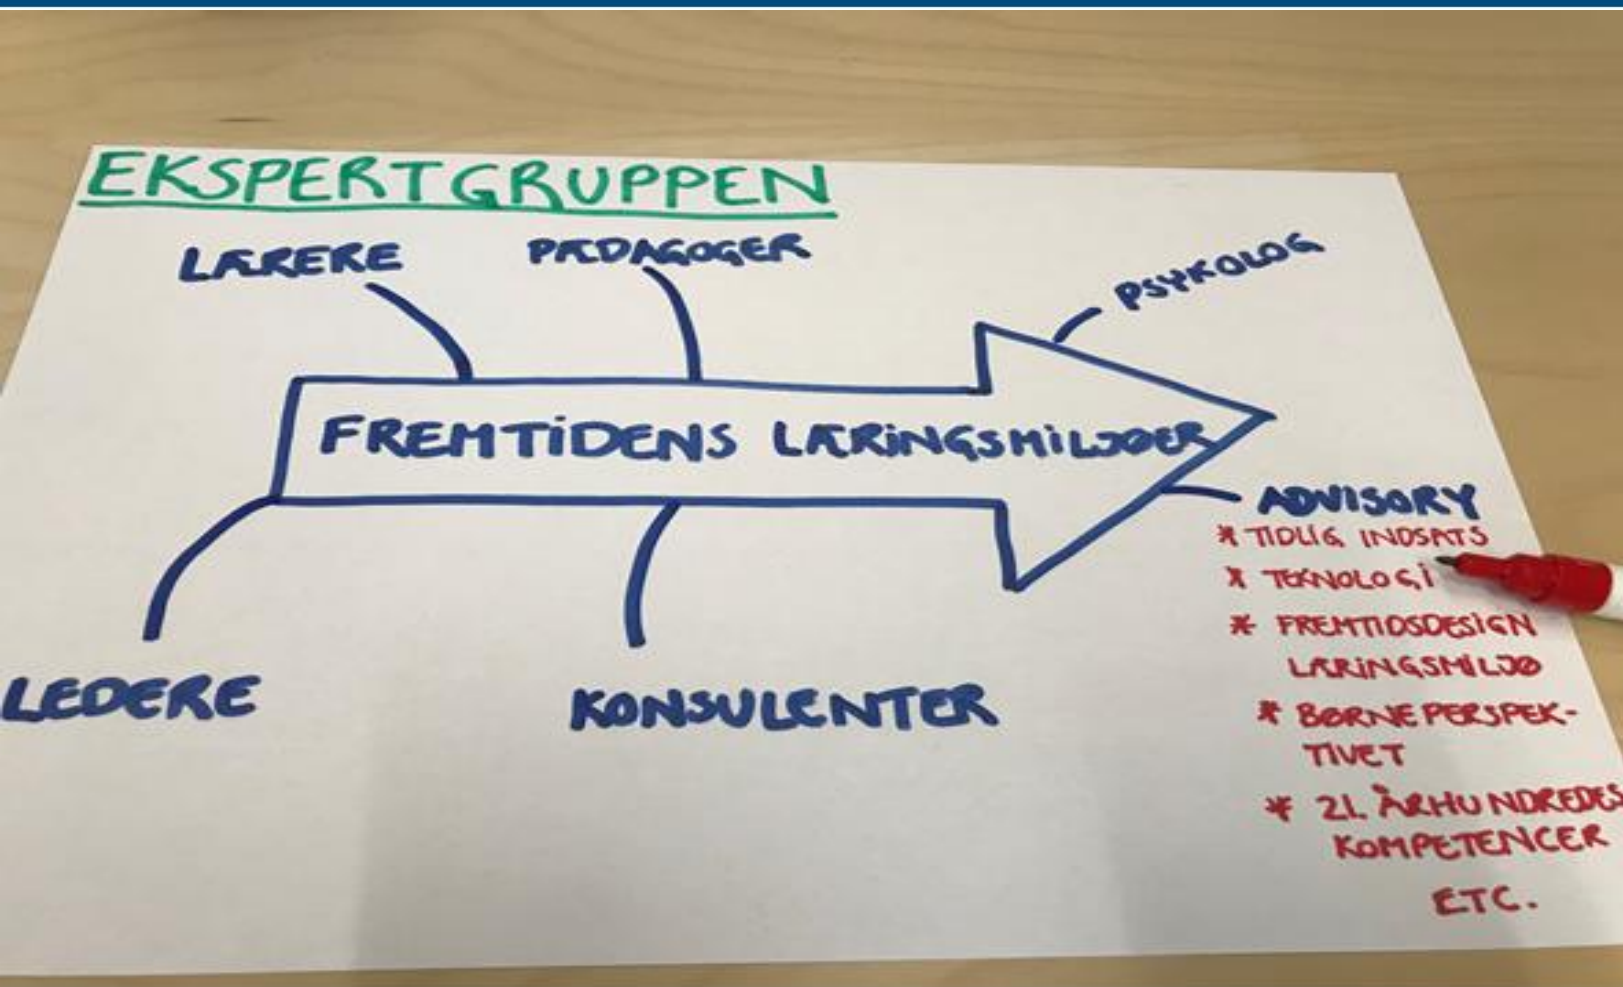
EKSPERTGRUPPEN

LÆRERE

PÆDAGOGER

PSYKOLOG

FREMTIDENS LÆRINGSMILJØER

ADVISORY
* TIDLIG INDSATS
* TEKNOLOGI
* FREMTIDSDESIGN LÆRINGSMILJØ
* BØRNEPERSPEKTIVET
* 21. ÅRHUNDREDES KOMPETENCER
ETC.

LEDERE

KONSULENTER